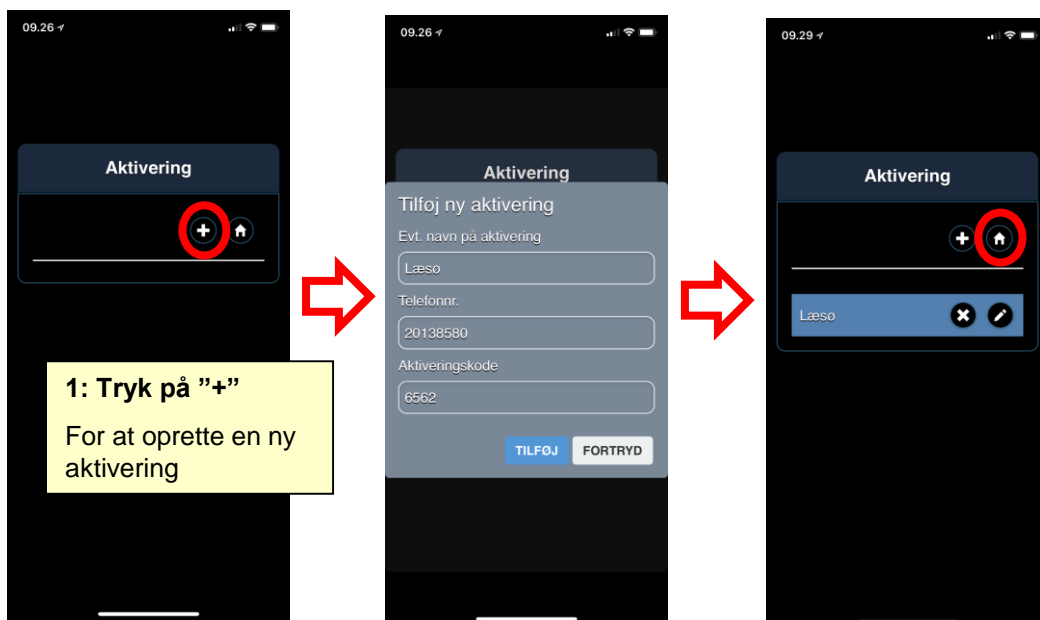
09.26

Aktivering

1: Tryk på "+"

For at oprette en ny aktivering

09.26

Aktivering

Tilføj ny aktivering

Evt. navn på aktivering

Læsø

Telefonnr.

20138580

Aktiveringskode

6562

TILFØJ

FORTRYD

09.29

Aktivering

Læsø